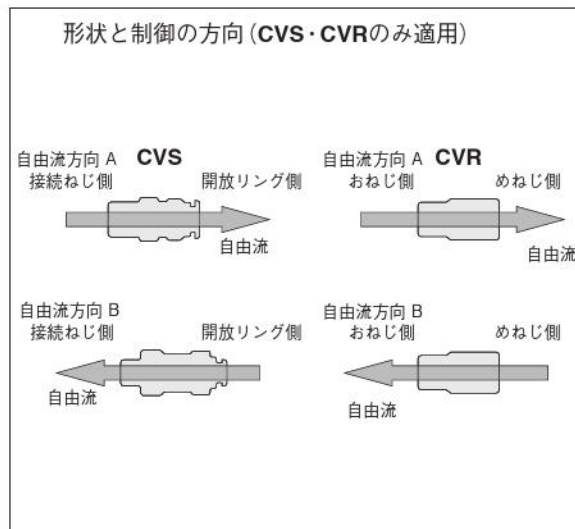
形状と制御の方向（CVS・CVRのみ適用）

自由流方向 A
接続ねじ側
CVS
開放リング側
自由流

自由流方向 A
おねじ側
CVR
めねじ側
自由流

自由流方向 B
接続ねじ側
開放リング側
自由流

自由流方向 B
おねじ側
めねじ側
自由流